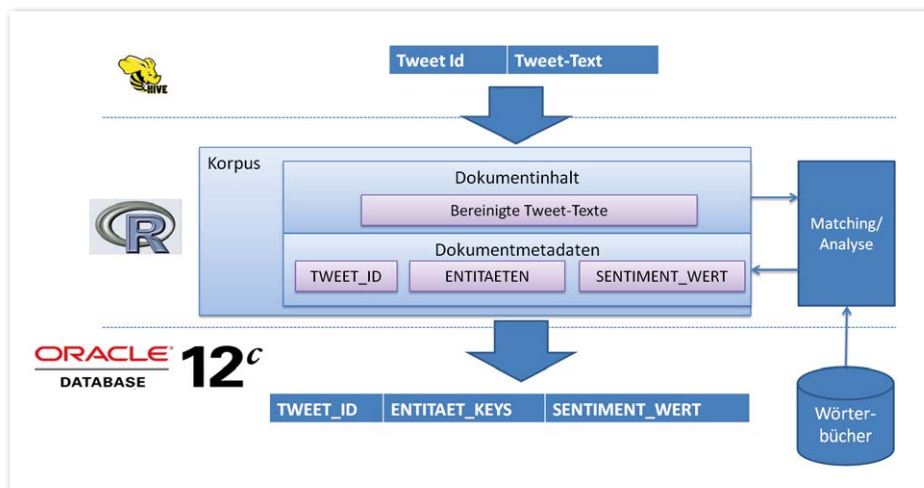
HIVE

Tweet Id | Tweet-Text

R

Korpus

Dokumentinhalt

Bereinigte Tweet-Texte

Dokumentmetadaten

TWEET_ID | ENTITAETEN | SENTIMENT_WERT

Matching/ Analyse

ORACLE DATABASE $12^c$

TWEET_ID | ENTITAET_KEYS | SENTIMENT_WERT

Wörterbücher